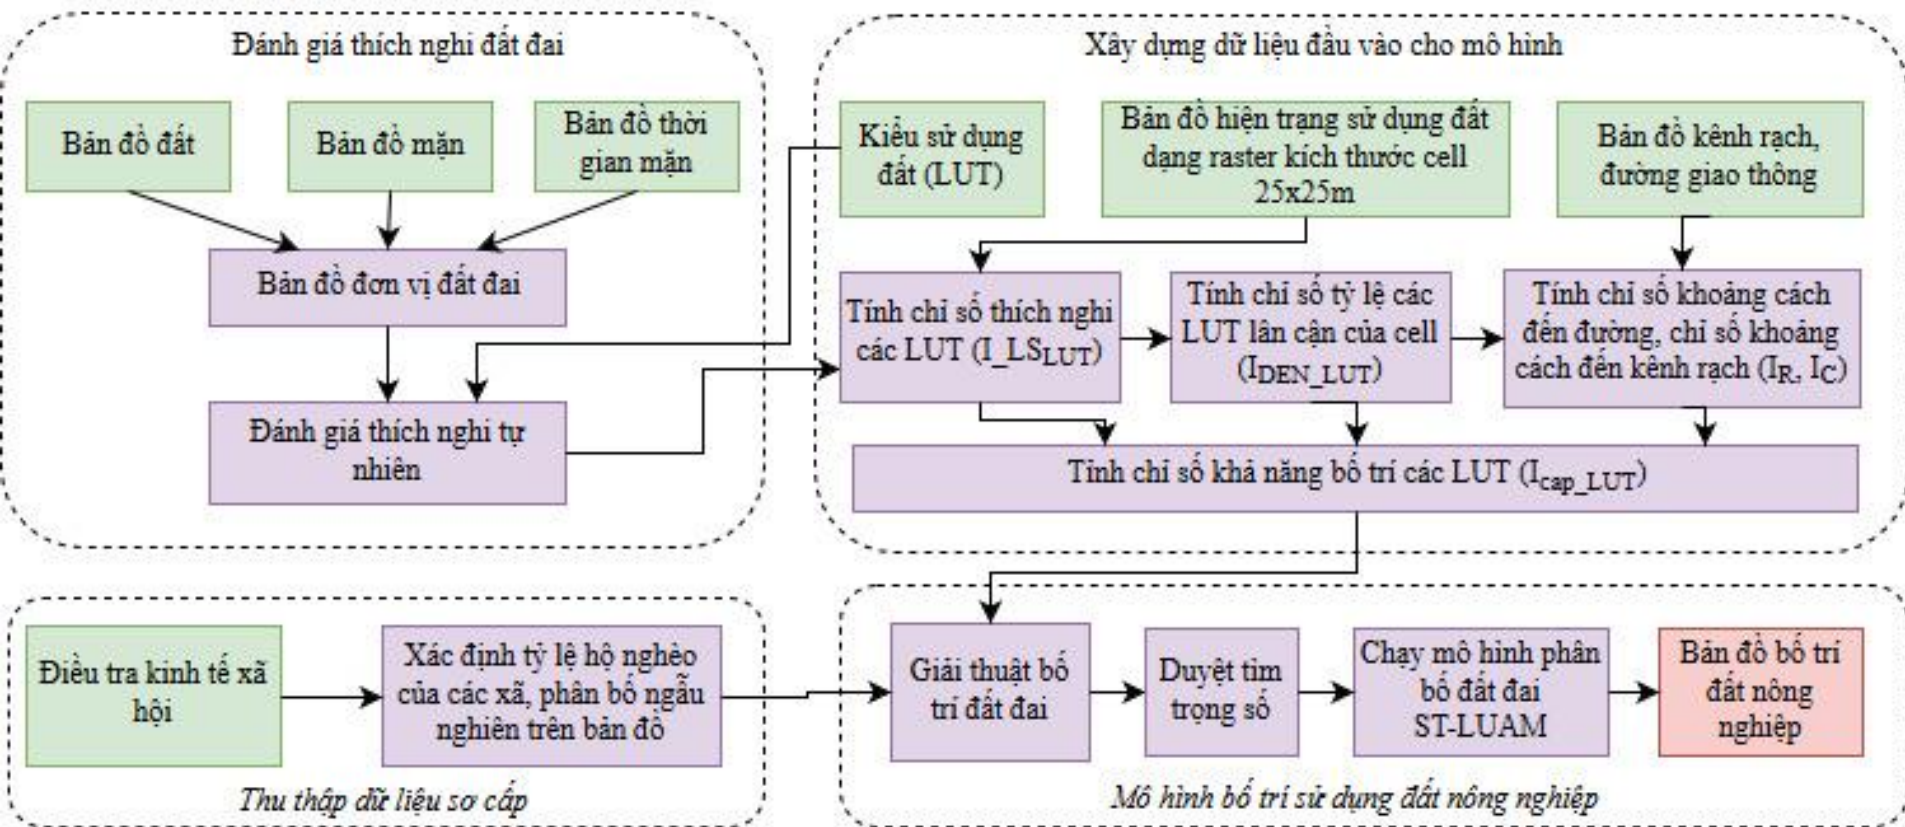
Đánh giá thích nghi đất đai

Bản đồ đất

Bản đồ mặn

Bản đồ thời gian mặn

Bản đồ đơn vị đất đai

Đánh giá thích nghi tự nhiên

Xây dựng dữ liệu đầu vào cho mô hình

Kiểu sử dụng đất (LUT)

Bản đồ hiện trạng sử dụng đất dạng raster kích thước cell 25x25m

Bản đồ kênh rạch, đường giao thông

Tính chỉ số thích nghi các LUT (I_LS$_{LUT}$)

Tính chỉ số tỷ lệ các LUT lân cận của cell (I$_{DEN\_LUT}$)

Tính chỉ số khoảng cách đến đường, chỉ số khoảng cách đến kênh rạch (I$_R$, I$_C$)

Tính chỉ số khả năng bố trí các LUT (I$_{cap\_LUT}$)

Điều tra kinh tế xã hội

Xác định tỷ lệ hộ nghèo của các xã, phân bố ngẫu nghiên trên bản đồ

Thu thập dữ liệu sơ cấp

Giải thuật bố trí đất đai

Duyệt tìm trọng số

Chạy mô hình phân bố đất đai ST-LUAM

Bản đồ bố trí đất nông nghiệp

Mô hình bố trí sử dụng đất nông nghiệp